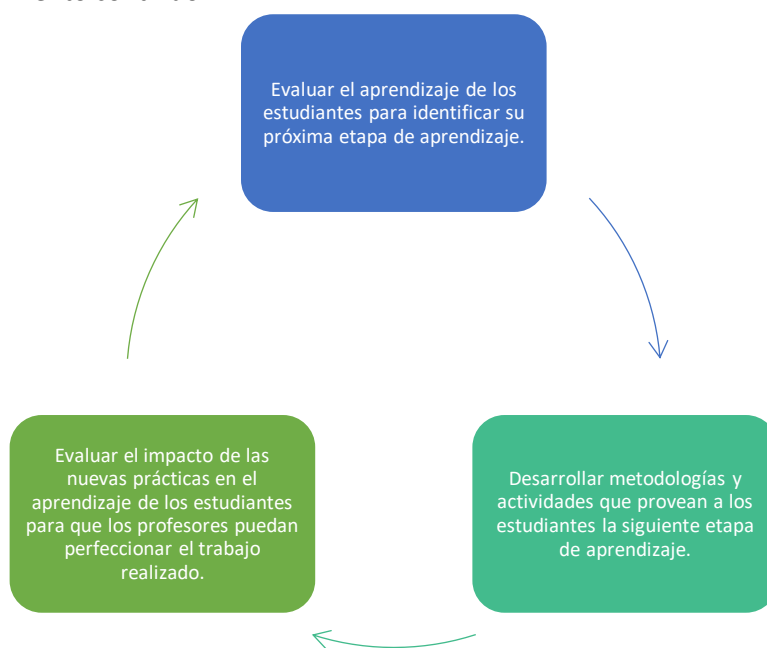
Evaluar el aprendizaje de los estudiantes para identificar su próxima etapa de aprendizaje.

Desarrollar metodologías y actividades que provean a los estudiantes la siguiente etapa de aprendizaje.

Evaluar el impacto de las nuevas prácticas en el aprendizaje de los estudiantes para que los profesores puedan perfeccionar el trabajo realizado.